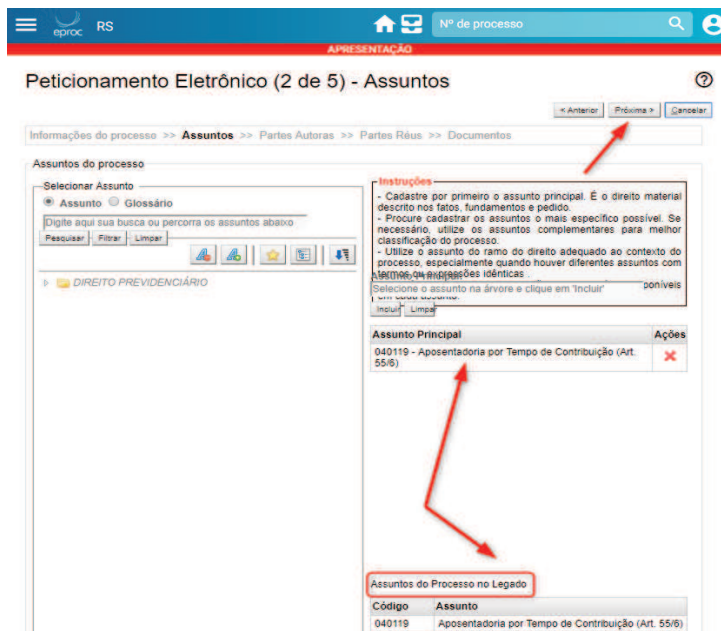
eproc RS

Nº de processo

APRESENTAÇÃO

Peticionamento Eletrônico (2 de 5) - Assuntos

?

< Anterior | Próxima > | Cancelar

Informações do processo >> Assuntos >> Partes Autoras >> Partes Réus >> Documentos

Assuntos do processo

Selecionar Assunto

Assunto Glossário

Digite aqui sua busca ou percorra os assuntos abaixo

Pesquisar | Filtrar | Limpar

DIREITO PREVIDENCIÁRIO

Instruções

- Cadastre por primeiro o assunto principal. É o direito material descrito nos fatos, fundamentos e pedido.
- Procure cadastrar os assuntos o mais específico possível. Se necessário, utilize os assuntos complementares para melhor classificação do processo.
- Utilize o assunto do ramo do direito adequado ao contexto do processo, especialmente quando houver diferentes assuntos com termos ou expressões idênticas .

Selecione o assunto na árvore e clique em 'Incluir' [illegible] poníveis em cada assunto.

Incluir | Limpar

| Assunto Principal | Ações |
|---|---|
| 040119 - Aposentadoria por Tempo de Contribuição (Art. 55/6) | ✖ |

Assuntos do Processo no Legado

| Código | Assunto |
|---|---|
| 040119 | Aposentadoria por Tempo de Contribuição (Art. 55/6) |